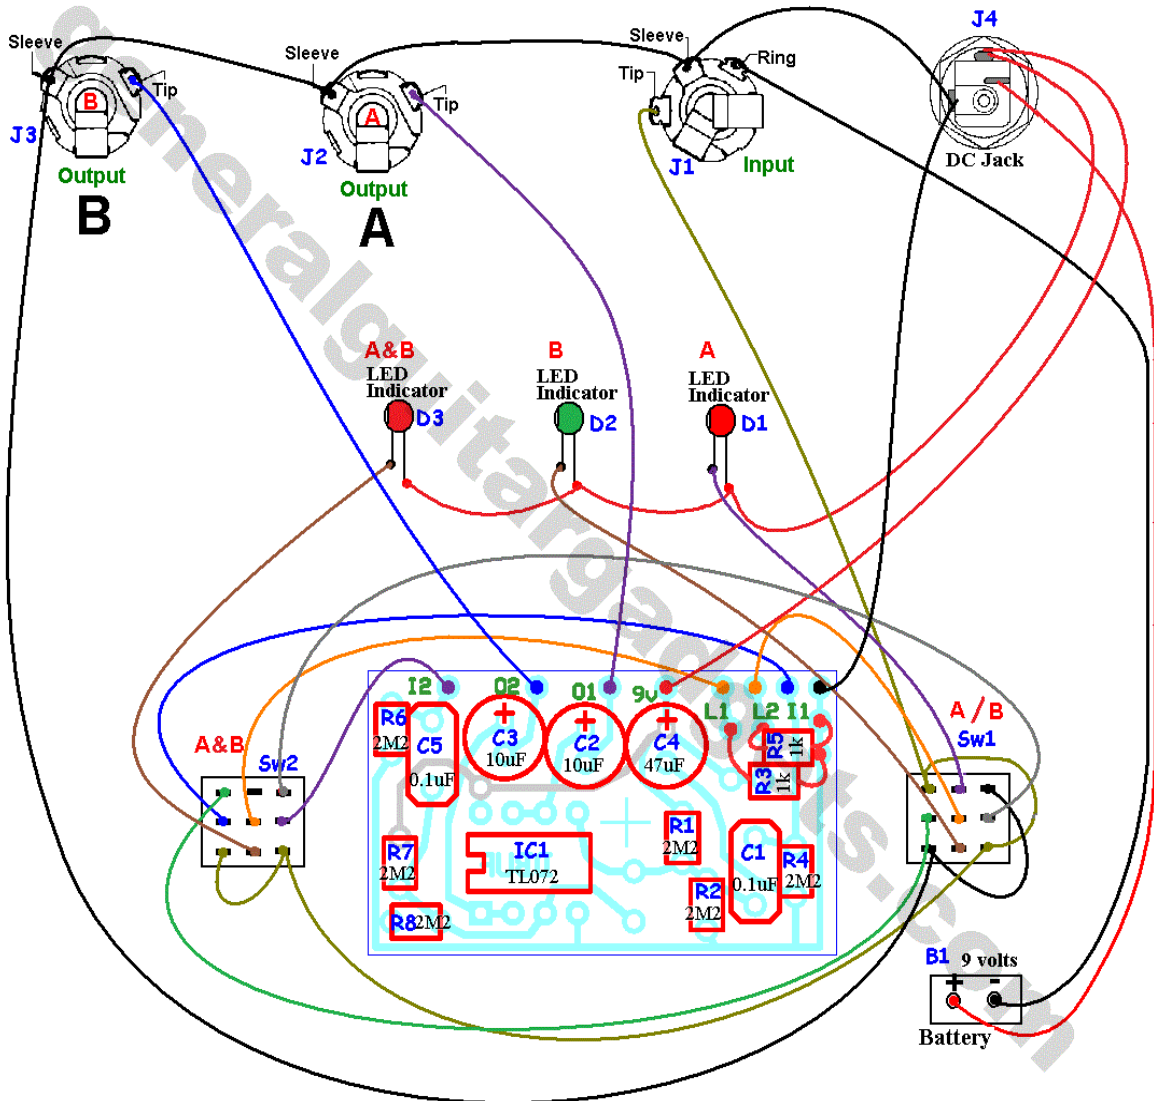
Sleeve
Tip
B
J3
Output
B
Sleeve
A
Tip
J2
Output
A
Sleeve
Ring
Tip
J1
Input
J4
DC Jack
generalguitargadgets.com
A&B
LED Indicator
D3
B
LED Indicator
D2
A
LED Indicator
D1
I2
O2
O1
9v
L1
L2
I1
R6
2M2
C5
0.1uF
C3
10uF
C2
10uF
C4
47uF
R5
1k
R3
1k
R7
2M2
IC1
TL072
R1
2M2
C1
0.1uF
R4
2M2
R2
2M2
R8
2M2
A&B
Sw2
A / B
Sw1
B1
9 volts
+
-
Battery